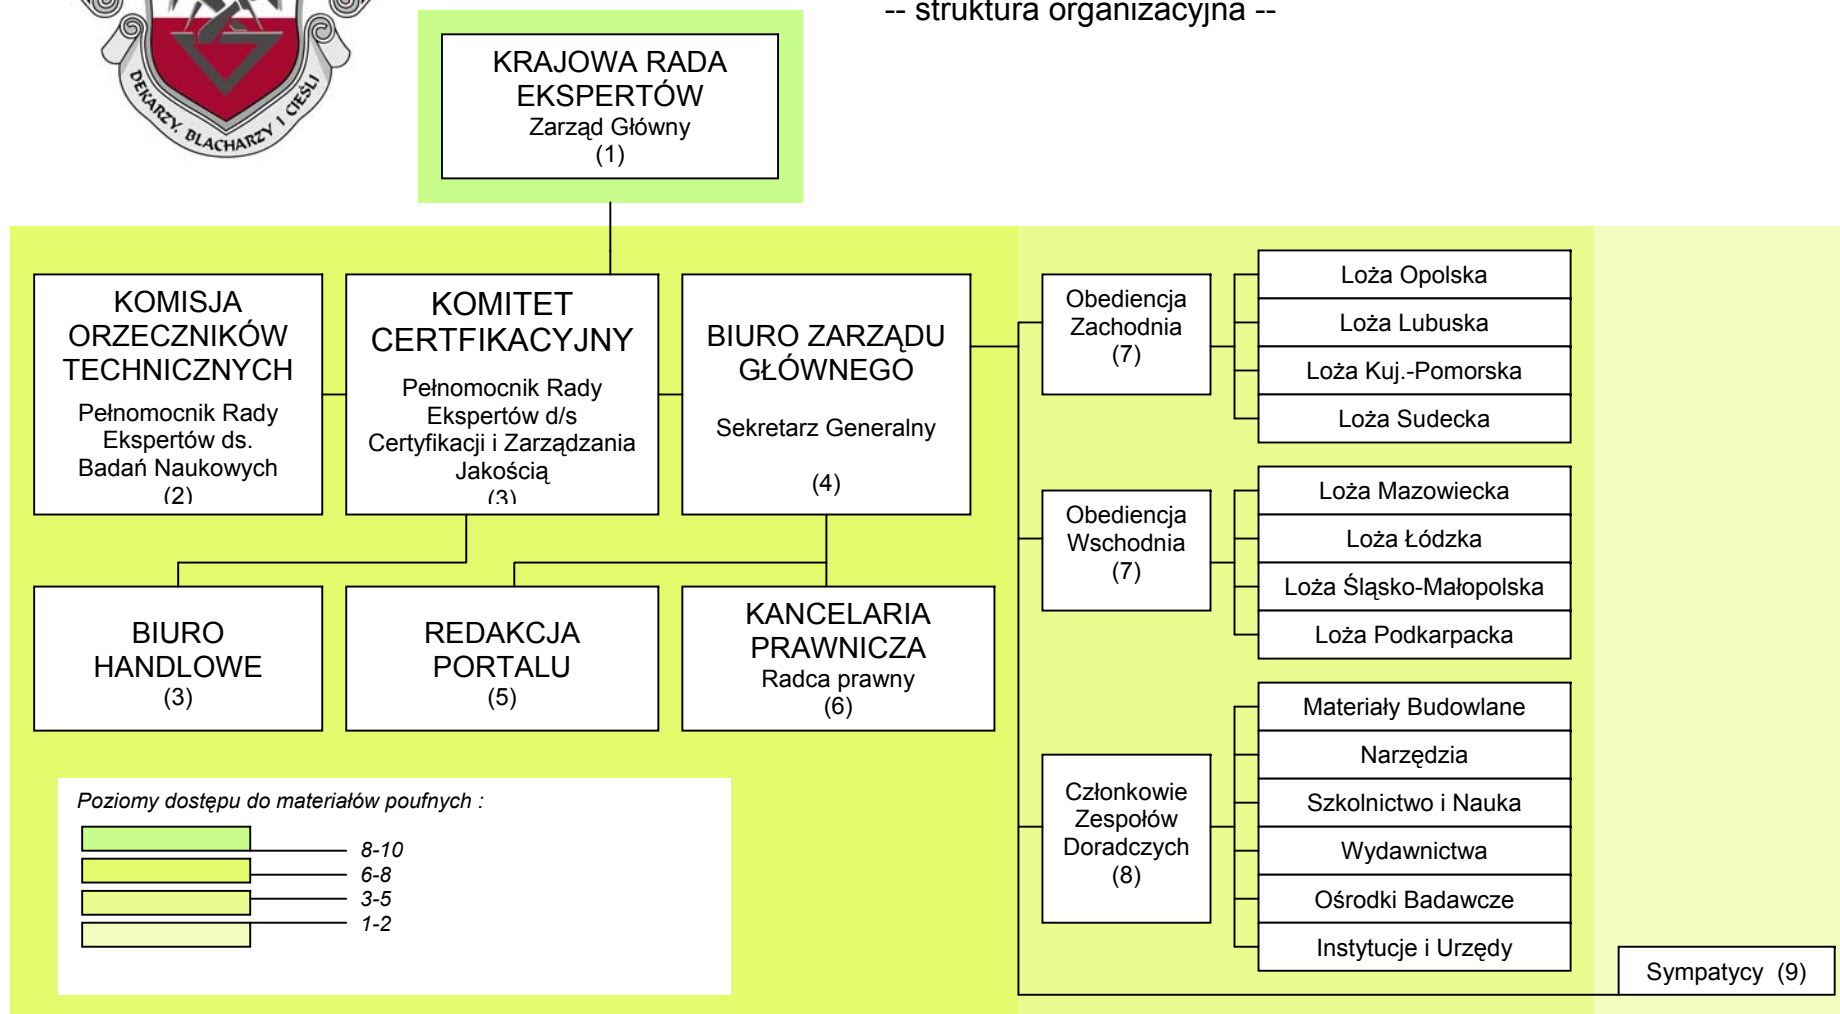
DEKARZY, BLACHARZY I CIEŚLI

-- struktura organizacyjna --

KRAJOWA RADA EKSPERTÓW
Zarząd Główny
(1)

KOMISJA ORZECZNIKÓW TECHNICZNYCH
Pełnomocnik Rady Ekspertów ds. Badań Naukowych
(2)

KOMITET CERTFIKACYJNY
Pełnomocnik Rady Ekspertów d/s Certyfikacji i Zarządzania Jakością
(3)

BIURO ZARZĄDU GŁÓWNEGO
Sekretarz Generalny
(4)

Obediencja Zachodnia
(7)

Loża Opolska
Loża Lubuska
Loża Kuj.-Pomorska
Loża Sudecka

Obediencja Wschodnia
(7)

Loża Mazowiecka
Loża Łódzka
Loża Śląsko-Małopolska
Loża Podkarpacka

BIURO HANDLOWE
(3)

REDAKCJA PORTALU
(5)

KANCELARIA PRAWNICZA
Radca prawny
(6)

Członkowie Zespołów Doradczych
(8)

Materiały Budowlane
Narzędzia
Szkolnictwo i Nauka
Wydawnictwa
Ośrodki Badawcze
Instytucje i Urzędy

Poziomy dostępu do materiałów poufnych :
8-10
6-8
3-5
1-2

Sympatycy (9)